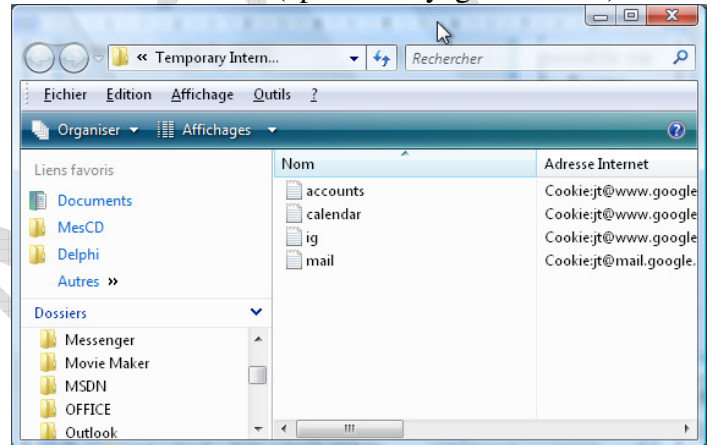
« Temporary Intern...

Recherche

Fichier Edition Affichage Outils ?

Organiser Affichages

Liens favoris

Documents

MesCD

Delphi

Autres »

Dossiers

Messenger

Movie Maker

MSDN

OFFICE

Outlook

| Nom | Adresse Internet |
|---|---|
| accounts | Cookie:jt@www.google |
| calendar | Cookie:jt@www.google |
| ig | Cookie:jt@www.google |
| mail | Cookie:jt@mail.google. |